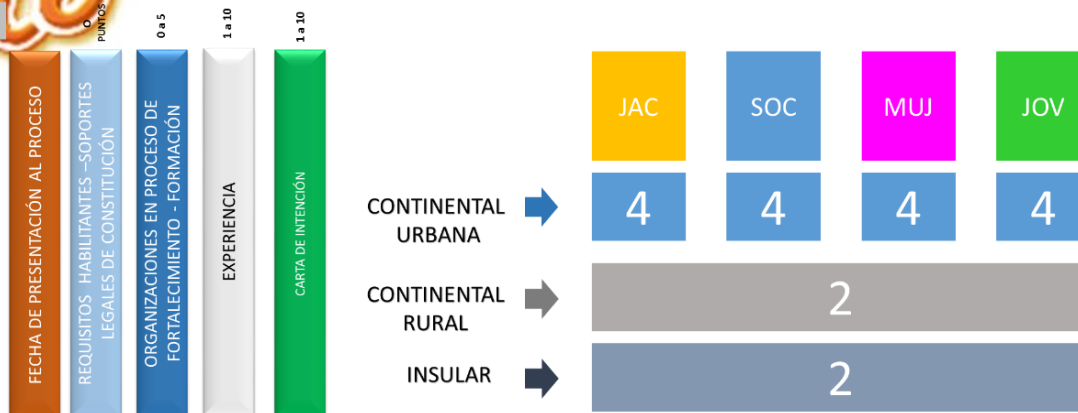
0 PUNTOS

0 a 5

1 a 10

1 a 10

FECHA DE PRESENTACIÓN AL PROCESO

REQUISITOS HABILITANTES –SOPORTES LEGALES DE CONSTITUCIÓN

ORGANIZACIONES EN PROCESO DE FORTALECIMIENTO - FORMACIÓN

EXPERIENCIA

CARTA DE INTENCIÓN

| JAC | SOC | MUJ | JOV |
|---|---|---|---|
| 4 | 4 | 4 | 4 |

CONTINENTAL URBANA

CONTINENTAL RURAL

2

INSULAR

2